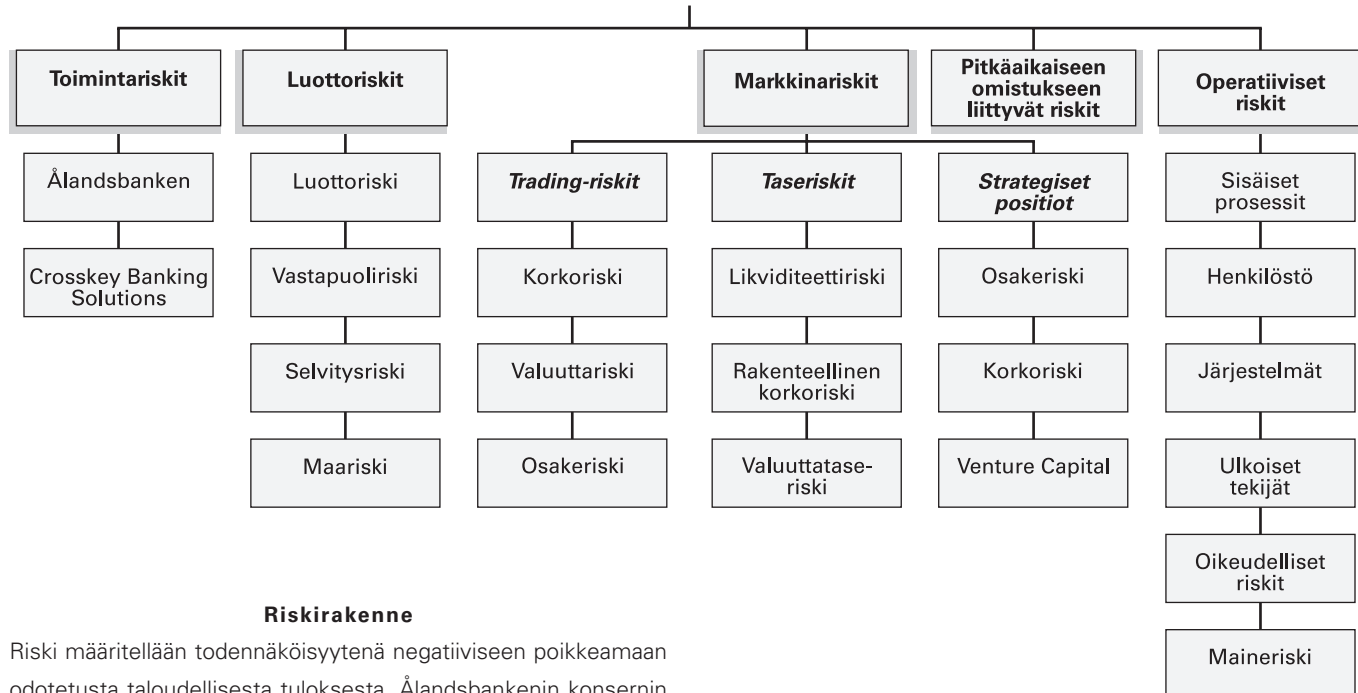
Toimintariskit

Ålandsbanken

Crosskey Banking Solutions

Luottoriskit

Luottoriski

Vastapuoliriski

Selvitysriski

Maariski

Markkinariskit

Trading-riskit

Korkoriski

Valuuttariski

Osakeriski

Taseriskit

Likviditeettiriski

Rakenteellinen korkoriski

Valuuttataseriski

Strategiset positiot

Osakeriski

Korkoriski

Venture Capital

Pitkäaikaiseen omistukseen liittyvät riskit

Operatiiviset riskit

Sisäiset prosessit

Henkilöstö

Järjestelmät

Ulkoiset tekijät

Oikeudelliset riskit

Maineriski

Riskirakenne

Riski määritellään todennäköisyytenä negatiiviseen poikkeamaan odotetusta taloudellisesta tuloksesta. Ålandsbankenin konsernin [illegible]